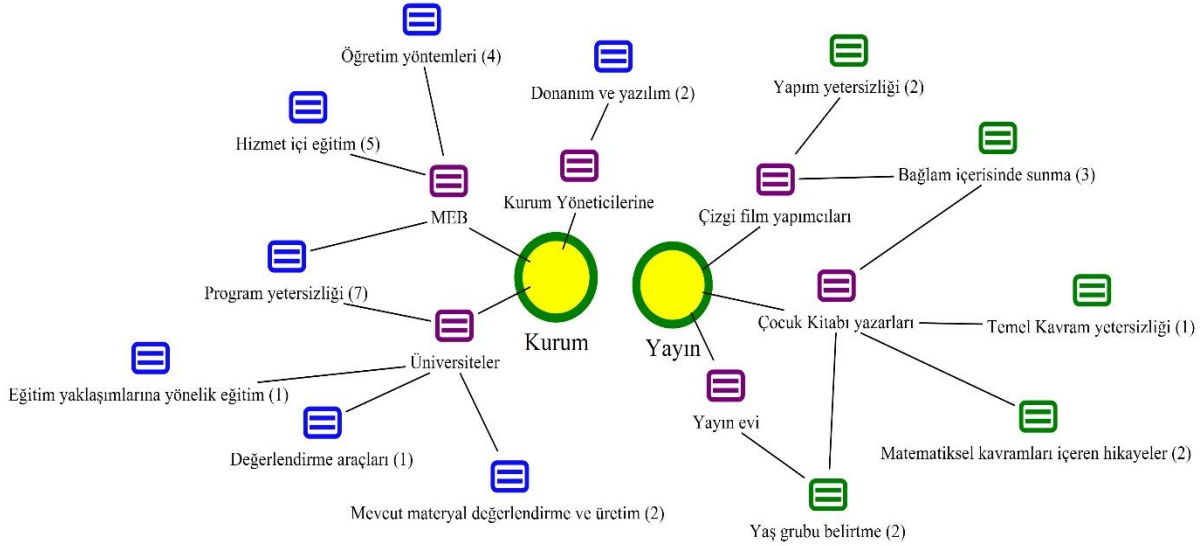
Öğretim yöntemleri (4)

Donanım ve yazılım (2)

Yapım yetersizliği (2)

Hizmet içi eğitim (5)

Bağlam içerisinde sunma (3)

Kurum Yöneticilerine

MEB

Çizgi film yapımcıları

Program yetersizliği (7)

Kurum

Yayın

Çocuk Kitabı yazarları

Temel Kavram yetersizliği (1)

Üniversiteler

Eğitim yaklaşımlarına yönelik eğitim (1)

Yayın evi

Değerlendirme araçları (1)

Matematiksel kavramları içeren hikayeler (2)

Mevcut materyal değerlendirme ve üretim (2)

Yaş grubu belirtme (2)